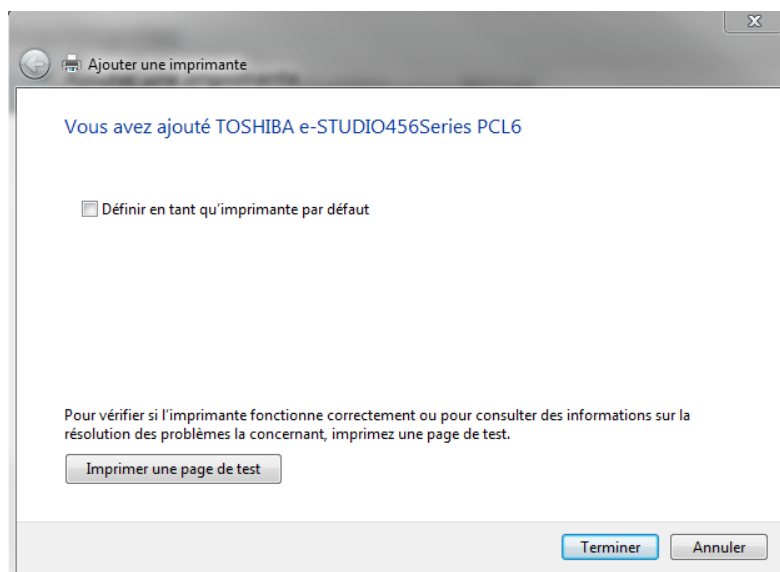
Ajouter une imprimante

Vous avez ajouté TOSHIBA e-STUDIO456Series PCL6

Définir en tant qu'imprimante par défaut

Pour vérifier si l'imprimante fonctionne correctement ou pour consulter des informations sur la résolution des problèmes la concernant, imprimez une page de test.

Imprimer une page de test

Terminer

Annuler